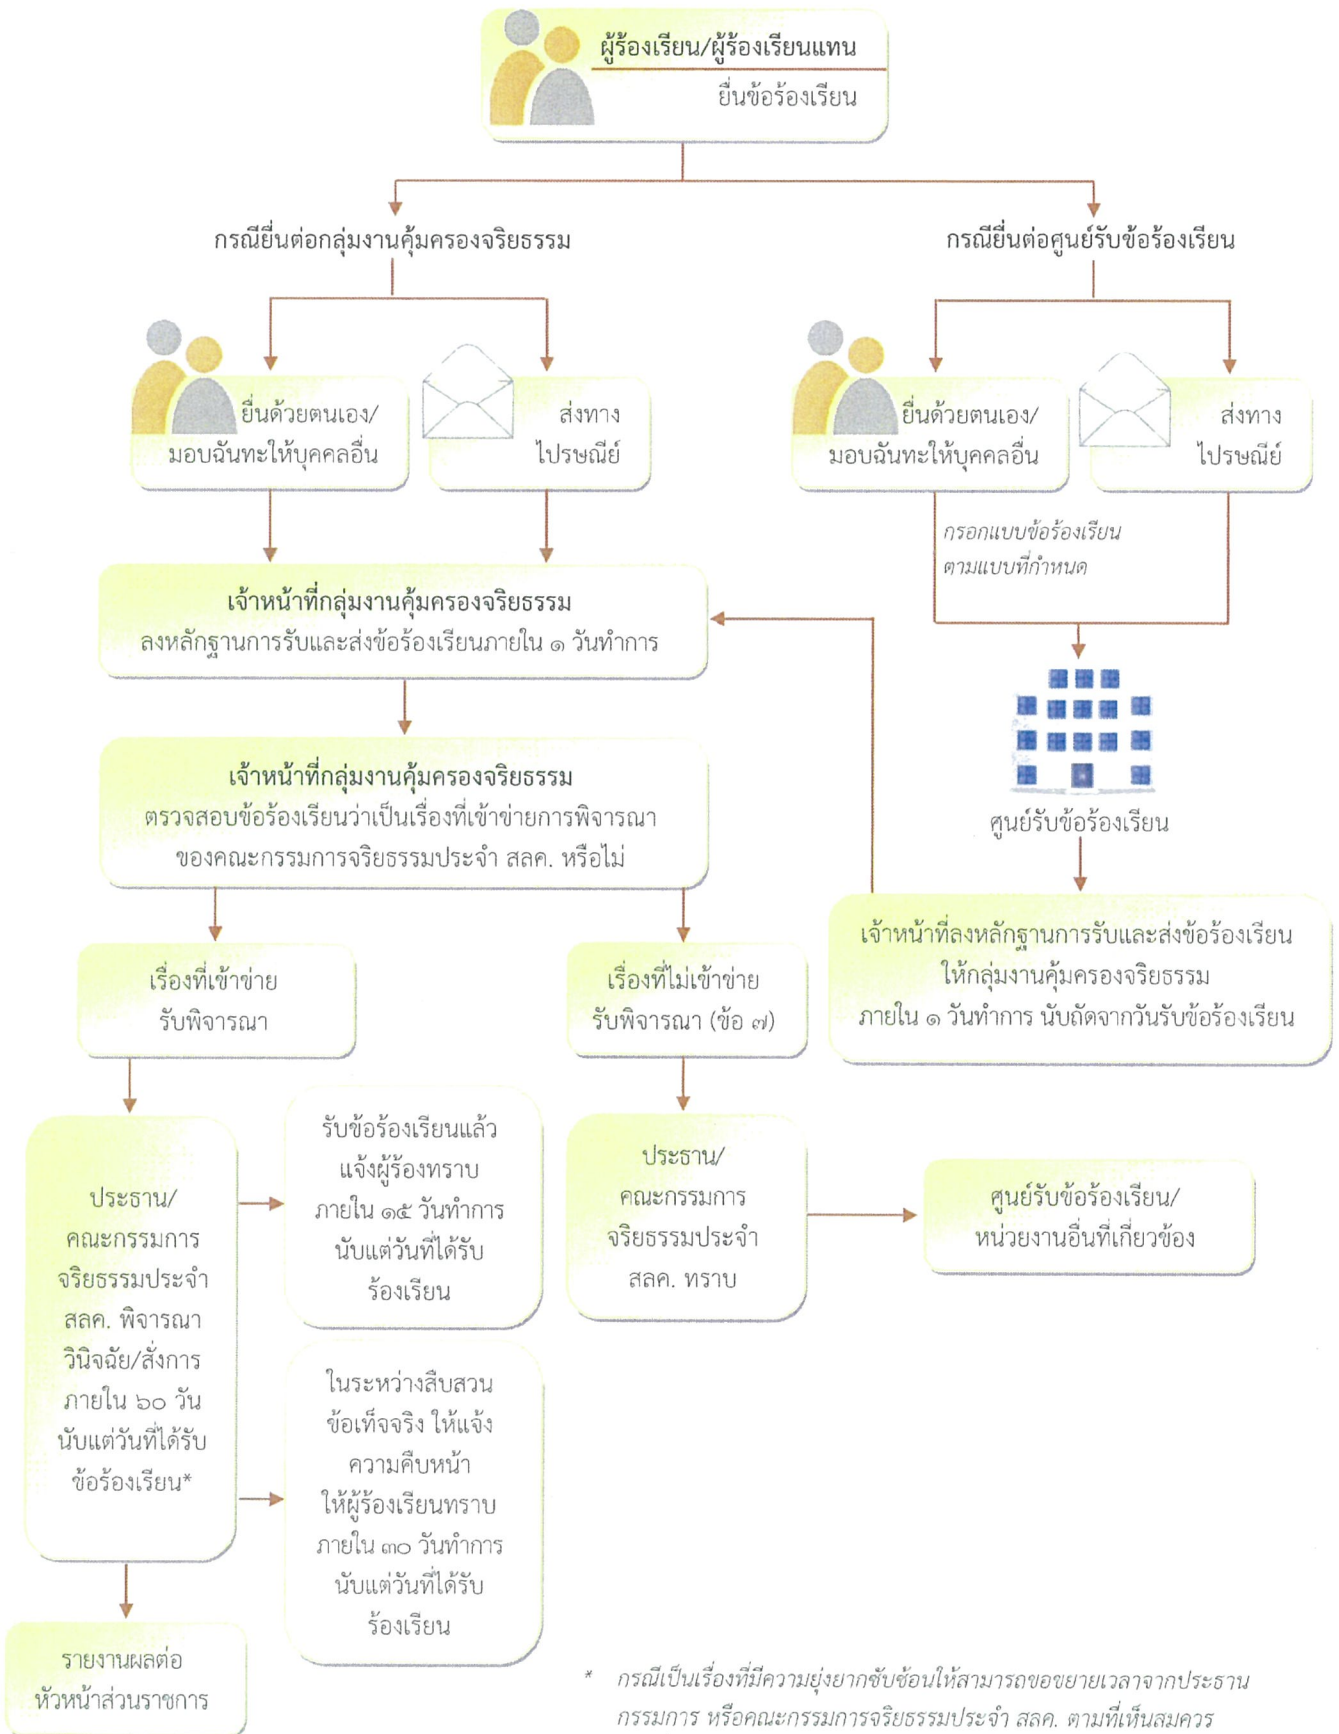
ผู้ร้องเรียน/ผู้ร้องเรียนแทน
ยื่นข้อร้องเรียน

กรณียื่นต่อกลุ่มงานคุ้มครองจริยธรรม

กรณียื่นต่อศูนย์รับข้อร้องเรียน

ยื่นด้วยตนเอง/ มอบฉันทะให้บุคคลอื่น

ส่งทาง ไปรษณีย์

ยื่นด้วยตนเอง/ มอบฉันทะให้บุคคลอื่น

ส่งทาง ไปรษณีย์

กรอกแบบข้อร้องเรียน ตามแบบที่กำหนด

เจ้าหน้าที่กลุ่มงานคุ้มครองจริยธรรม
ลงหลักฐานการรับและส่งข้อร้องเรียนภายใน ๑ วันทำการ

ศูนย์รับข้อร้องเรียน

เจ้าหน้าที่กลุ่มงานคุ้มครองจริยธรรม
ตรวจสอบข้อร้องเรียนว่าเป็นเรื่องที่เข้าข่ายการพิจารณา ของคณะกรรมการจริยธรรมประจำ สลค. หรือไม่

เจ้าหน้าที่ลงหลักฐานการรับและส่งข้อร้องเรียน ให้กลุ่มงานคุ้มครองจริยธรรม ภายใน ๑ วันทำการ นับถัดจากวันรับข้อร้องเรียน

เรื่องที่เข้าข่าย รับพิจารณา

เรื่องที่ไม่เข้าข่าย รับพิจารณา (ข้อ ๗)

ประธาน/ คณะกรรมการ จริยธรรมประจำ สลค. พิจารณา วินิจฉัย/สั่งการ ภายใน ๖๐ วัน นับแต่วันที่ได้รับ ข้อร้องเรียน*

รับข้อร้องเรียนแล้ว แจ้งผู้ร้องทราบ ภายใน ๑๕ วันทำการ นับแต่วันที่ได้รับ ร้องเรียน

ประธาน/ คณะกรรมการ จริยธรรมประจำ สลค. ทราบ

ศูนย์รับข้อร้องเรียน/ หน่วยงานอื่นที่เกี่ยวข้อง

ในระหว่างสืบสวน ข้อเท็จจริง ให้แจ้ง ความคืบหน้า ให้ผู้ร้องเรียนทราบ ภายใน ๓๐ วันทำการ นับแต่วันที่ได้รับ ร้องเรียน

รายงานผลต่อ หัวหน้าส่วนราชการ

* กรณีเป็นเรื่องที่มีความยุ่งยากซับซ้อนให้สามารถขอขยายเวลาจากประธานกรรมการ หรือคณะกรรมการจริยธรรมประจำ สลค. ตามที่เห็นสมควร